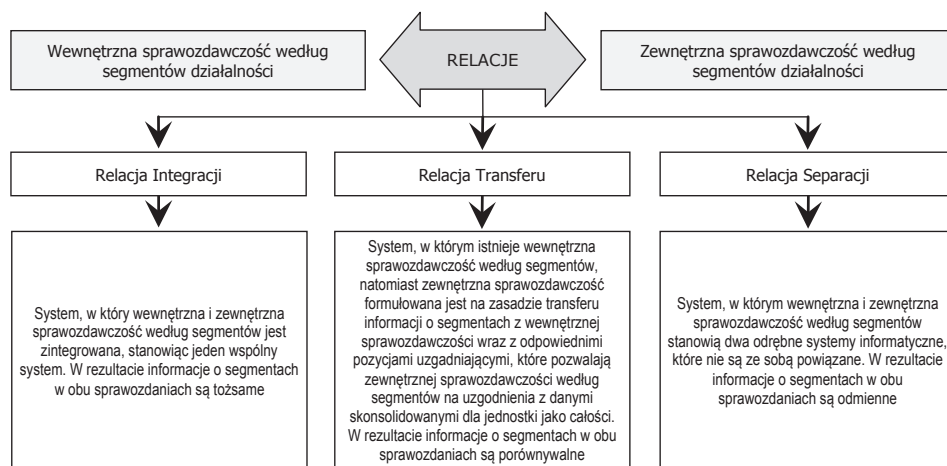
Wewnętrzna sprawozdawczość według segmentów działalności

RELACJE

Zewnętrzna sprawozdawczość według segmentów działalności

Relacja Integracji

Relacja Transferu

Relacja Separacji

System, w który wewnętrzna i zewnętrzna sprawozdawczość według segmentów jest zintegrowana, stanowiąc jeden wspólny system. W rezultacie informacje o segmentach w obu sprawozdaniach są tożsame

System, w którym istnieje wewnętrzna sprawozdawczość według segmentów, natomiast zewnętrzna sprawozdawczość formułowana jest na zasadzie transferu informacji o segmentach z wewnętrznej sprawozdawczości wraz z odpowiednimi pozycjami uzgadniającymi, które pozwalają zewnętrznej sprawozdawczości według segmentów na uzgodnienia z danymi skonsolidowanymi dla jednostki jako całości. W rezultacie informacje o segmentach w obu sprawozdaniach są porównywalne

System, w którym wewnętrzna i zewnętrzna sprawozdawczość według segmentów stanowią dwa odrębne systemy informatyczne, które nie są ze sobą powiązane. W rezultacie informacje o segmentach w obu sprawozdaniach są odmienne